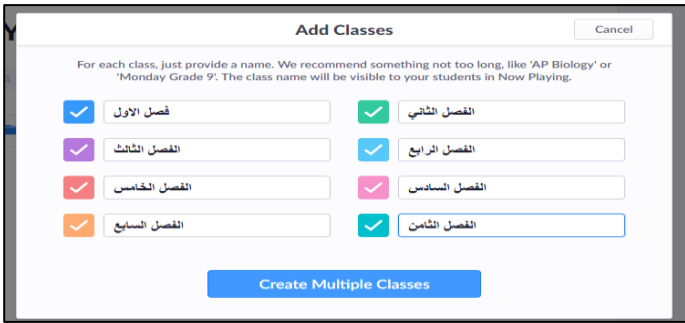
Add Classes

Cancel

For each class, just provide a name. We recommend something not too long, like 'AP Biology' or 'Monday Grade 9'. The class name will be visible to your students in Now Playing.

فصل الاول

الفصل الثاني

الفصل الثالث

الفصل الرابع

الفصل الخامس

الفصل السادس

الفصل السابع

الفصل الثامن

Create Multiple Classes